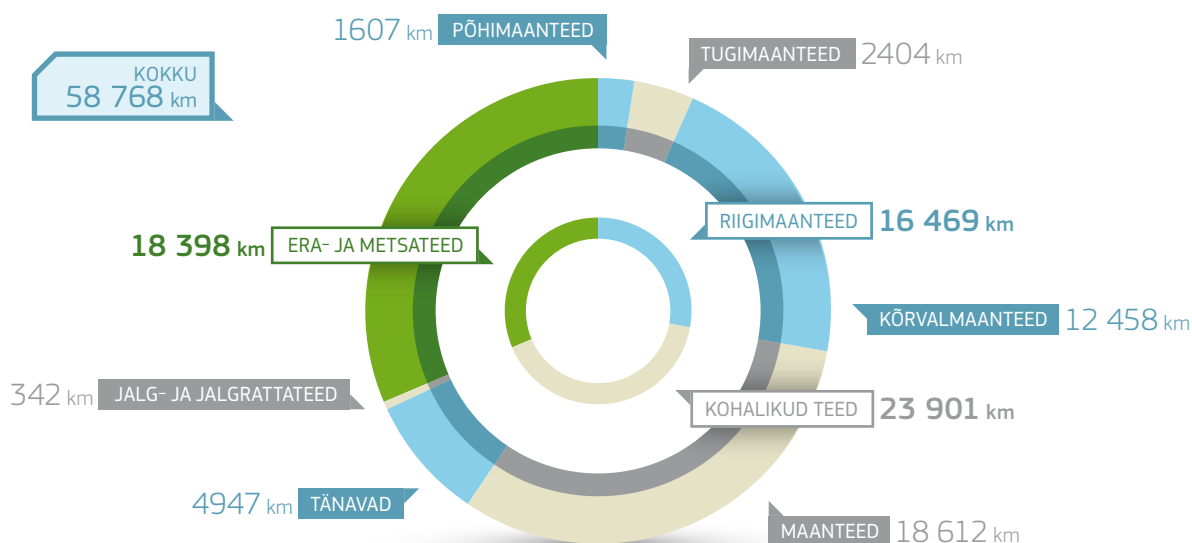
1607 km PÕHIMAANTEED

TUGIMAANTEED 2404 km

KOKKU 58 768 km

RIIGIMAANTEED 16 469 km

18 398 km ERA- JA METSATEED

KÕRVALMAANTEED 12 458 km

342 km JALG- JA JALGRATTATEED

KOHALIKUD TEED 23 901 km

4947 km TÄNAVAD

MAANTEED 18 612 km